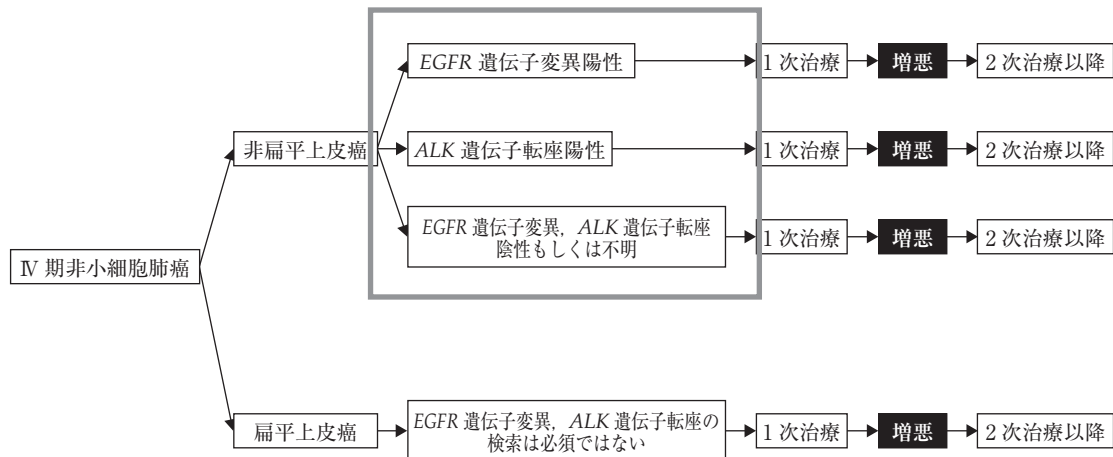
Ⅳ 期非小細胞肺癌

非扁平上皮癌

EGFR 遺伝子変異陽性 → 1 次治療 → 増悪 → 2 次治療以降

ALK 遺伝子転座陽性 → 1 次治療 → 増悪 → 2 次治療以降

EGFR 遺伝子変異，ALK 遺伝子転座陰性もしくは不明 → 1 次治療 → 増悪 → 2 次治療以降

扁平上皮癌

EGFR 遺伝子変異，ALK 遺伝子転座の検索は必須ではない → 1 次治療 → 増悪 → 2 次治療以降